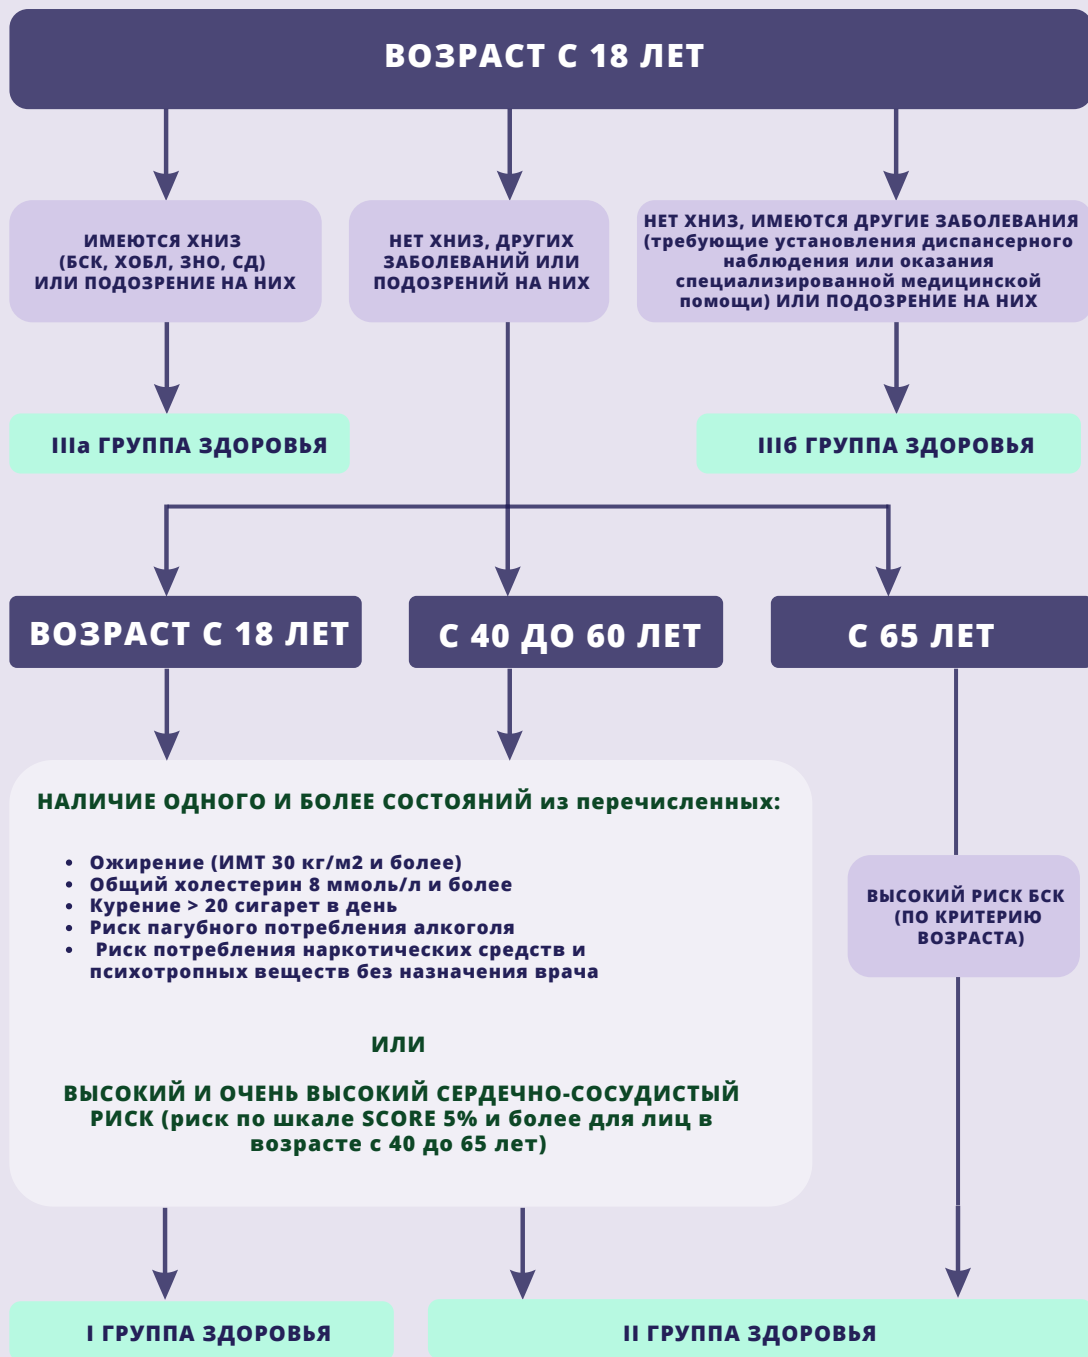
ВОЗРАСТ С 18 ЛЕТ

ИМЕЮТСЯ ХНИЗ (БСК, ХОБЛ, ЗНО, СД) ИЛИ ПОДОЗРЕНИЕ НА НИХ

НЕТ ХНИЗ, ДРУГИХ ЗАБОЛЕВАНИЙ ИЛИ ПОДОЗРЕНИЙ НА НИХ

НЕТ ХНИЗ, ИМЕЮТСЯ ДРУГИЕ ЗАБОЛЕВАНИЯ (требующие установления диспансерного наблюдения или оказания специализированной медицинской помощи) ИЛИ ПОДОЗРЕНИЕ НА НИХ

IIIа ГРУППА ЗДОРОВЬЯ

IIIб ГРУППА ЗДОРОВЬЯ

ВОЗРАСТ С 18 ЛЕТ

С 40 ДО 60 ЛЕТ

С 65 ЛЕТ

НАЛИЧИЕ ОДНОГО И БОЛЕЕ СОСТОЯНИЙ из перечисленных:

- Ожирение (ИМТ 30 кг/м2 и более)
- Общий холестерин 8 ммоль/л и более
- Курение > 20 сигарет в день
- Риск пагубного потребления алкоголя
- Риск потребления наркотических средств и психотропных веществ без назначения врача

ИЛИ

ВЫСОКИЙ И ОЧЕНЬ ВЫСОКИЙ СЕРДЕЧНО-СОСУДИСТЫЙ РИСК (риск по шкале SCORE 5% и более для лиц в возрасте с 40 до 65 лет)

ВЫСОКИЙ РИСК БСК (ПО КРИТЕРИЮ ВОЗРАСТА)

I ГРУППА ЗДОРОВЬЯ

II ГРУППА ЗДОРОВЬЯ